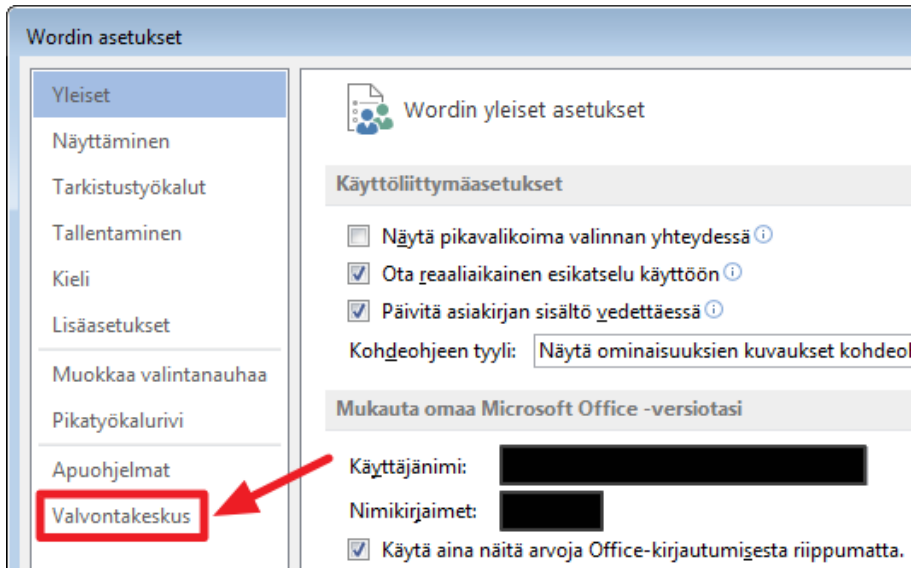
Wordin asetukset

Yleiset
Näyttäminen
Tarkistustyökalut
Tallentaminen
Kieli
Lisäasetukset
Muokkaa valintanauhaa
Pikatyökalurivi
Apuohjelmat
Valvontakeskus

Wordin yleiset asetukset

Käyttöliittymäasetukset

Näytä pikavalikoima valinnan yhteydessä
Ota reaaliaikainen esikatselu käyttöön
Päivitä asiakirjan sisältö vedettäessä
Kohdeohjeen tyyli: Näytä ominaisuuksien kuvaukset kohdeo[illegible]

Mukauta omaa Microsoft Office -versiotasi

Käyttäjänimi:
Nimikirjaimet:
Käytä aina näitä arvoja Office-kirjautumisesta riippumatta.